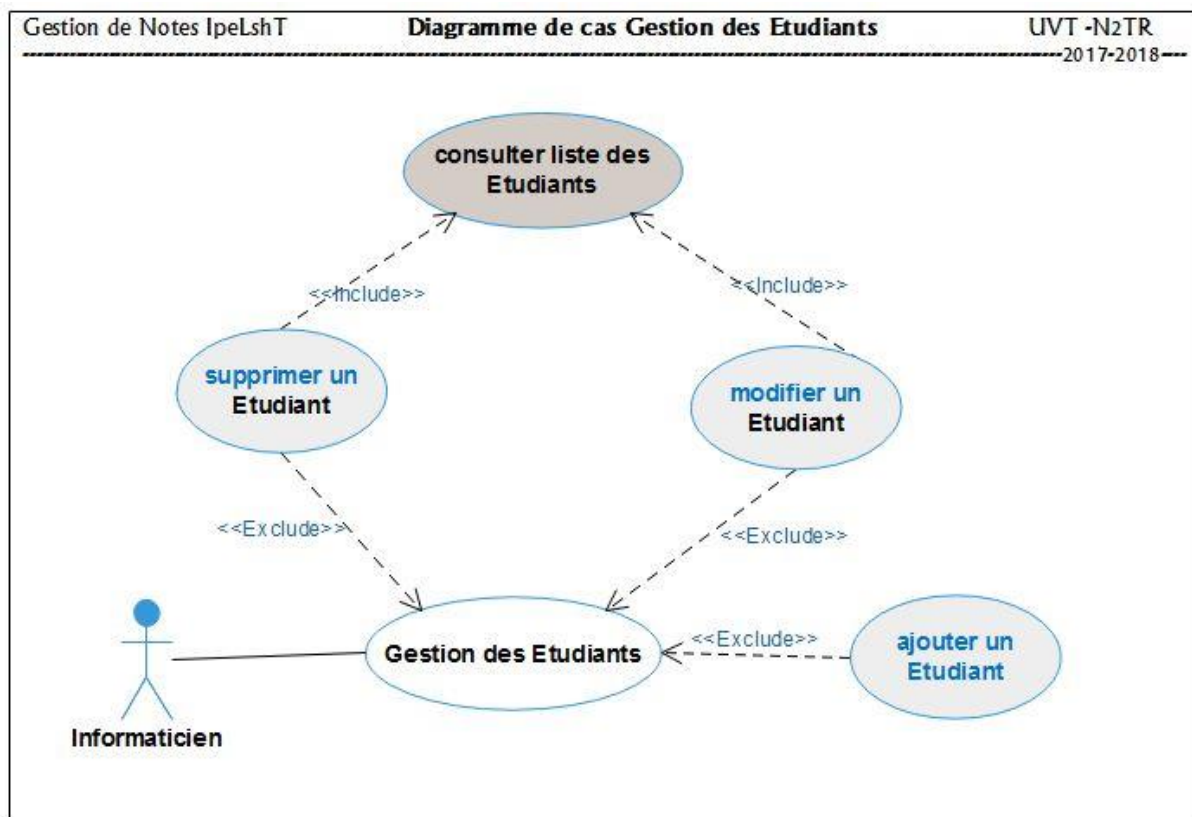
Gestion de Notes IpeLshT Diagramme de cas Gestion des Etudiants UVT -N2TR

2017-2018

consulter liste des Etudiants

<<Include>>

<<Include>>

supprimer un Etudiant

modifier un Etudiant

<<Exclude>>

<<Exclude>>

<<Exclude>>

Gestion des Etudiants

ajouter un Etudiant

Informaticien